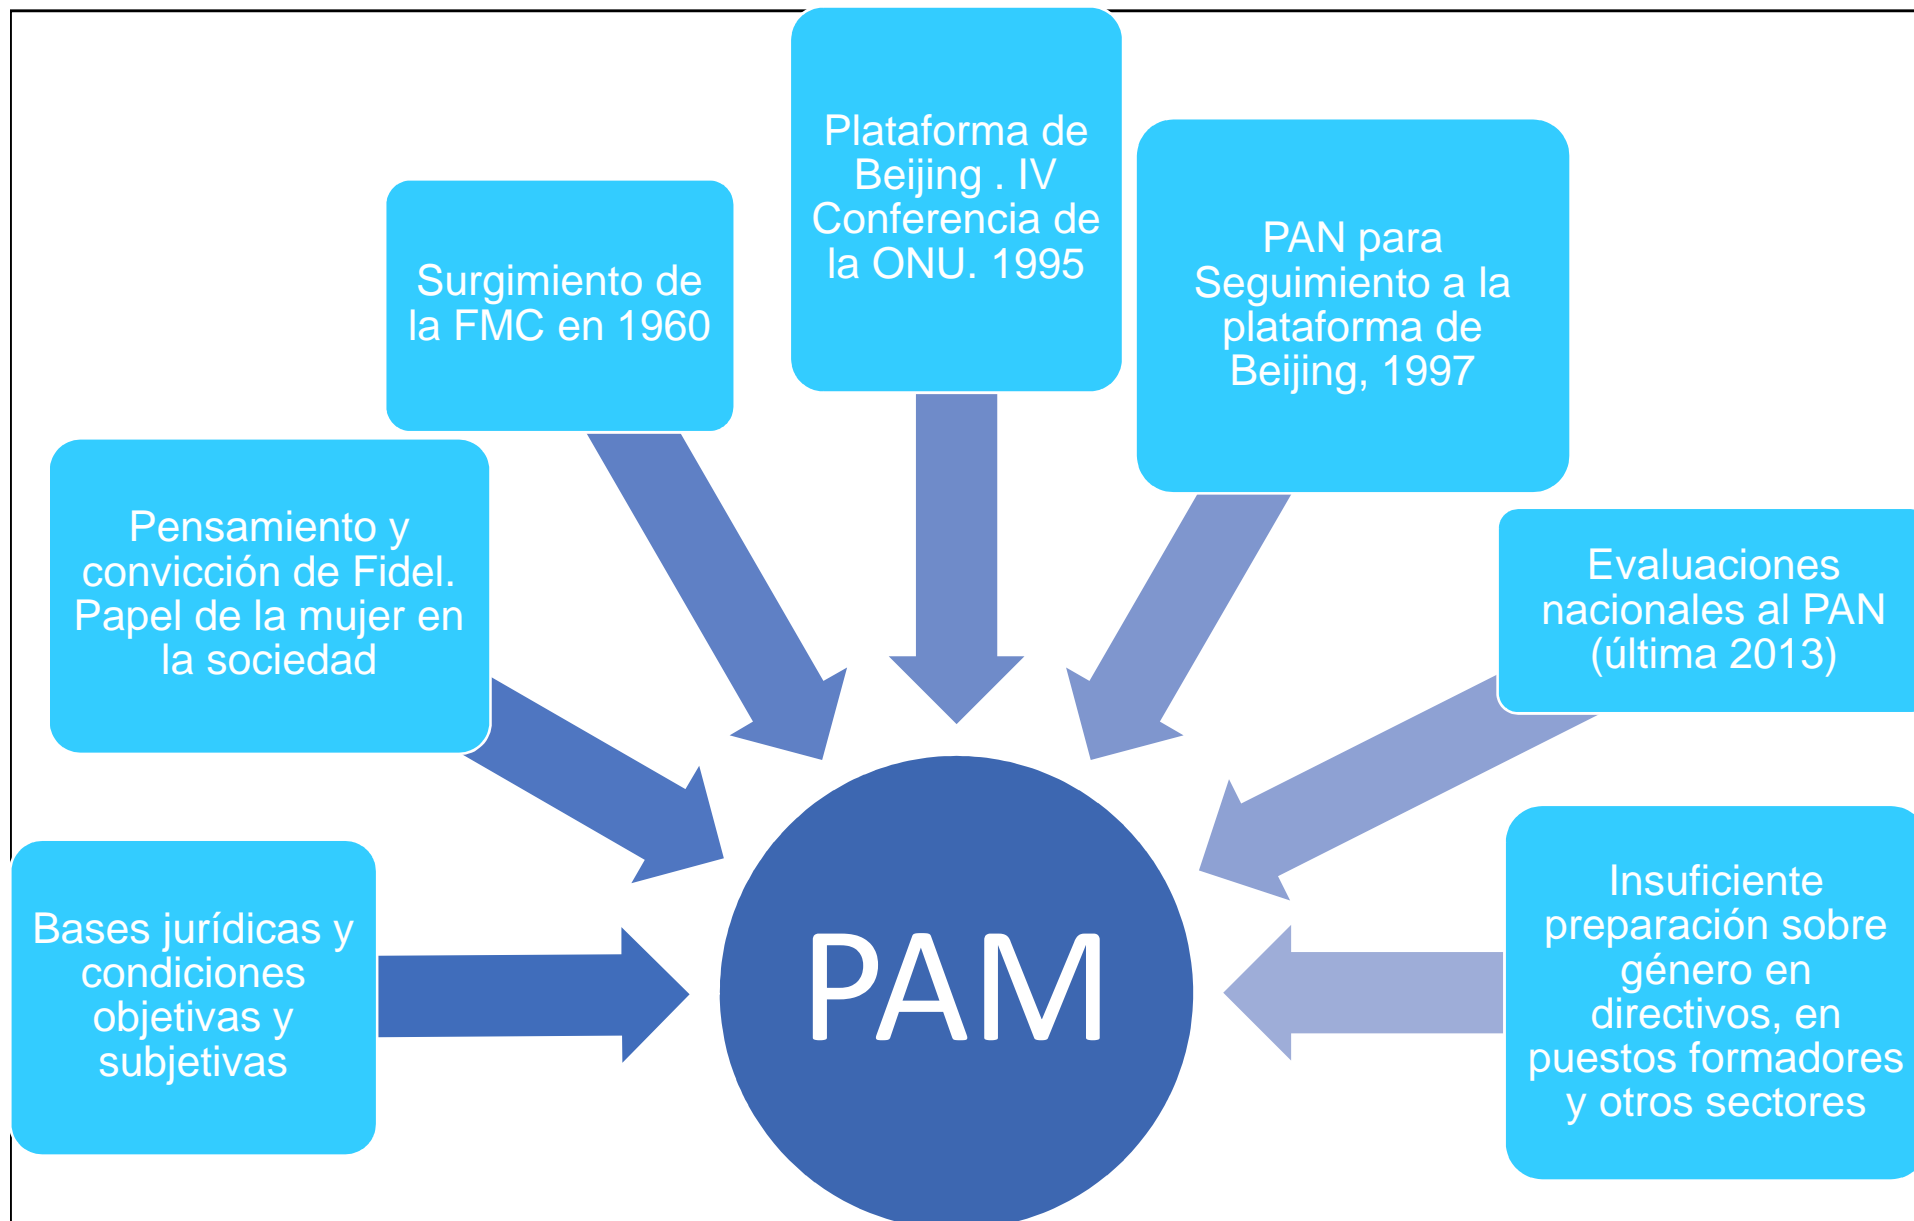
Plataforma de Beijing . IV Conferencia de la ONU. 1995

Surgimiento de la FMC en 1960

PAN para Seguimiento a la plataforma de Beijing, 1997

Pensamiento y convicción de Fidel. Papel de la mujer en la sociedad

Evaluaciones nacionales al PAN (última 2013)

Bases jurídicas y condiciones objetivas y subjetivas

PAM

Insuficiente preparación sobre género en directivos, en puestos formadores y otros sectores